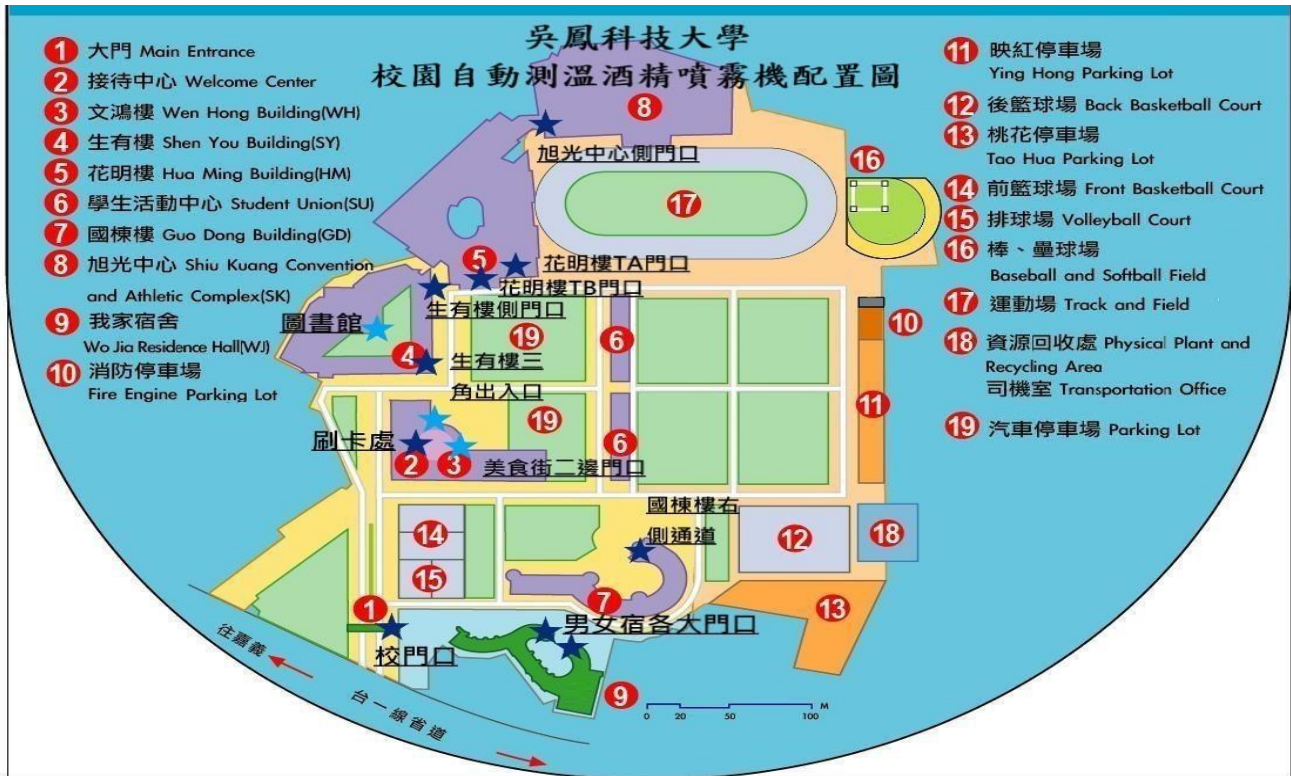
吳鳳科技大學
校園自動測溫酒精噴霧機配置圖

1 大門 Main Entrance
2 接待中心 Welcome Center
3 文鴻樓 Wen Hong Building(WH)
4 生有樓 Shen You Building(SY)
5 花明樓 Hua Ming Building(HM)
6 學生活動中心 Student Union(SU)
7 國棟樓 Guo Dong Building(GD)
8 旭光中心 Shiu Kuang Convention and Athletic Complex(SK)
9 我家宿舍 Wo Jia Residence Hall(WJ)
10 消防停車場 Fire Engine Parking Lot

11 映紅停車場 Ying Hong Parking Lot
12 後籃球場 Back Basketball Court
13 桃花停車場 Tao Hua Parking Lot
14 前籃球場 Front Basketball Court
15 排球場 Volleyball Court
16 棒、壘球場 Baseball and Softball Field
17 運動場 Track and Field
18 資源回收處 Physical Plant and Recycling Area
司機室 Transportation Office
19 汽車停車場 Parking Lot

8
旭光中心側門口
16
17
5
花明樓TA門口
花明樓TB門口
生有樓側門口
圖書館
19
6
10
4
生有樓三角出入口
11
19
刷卡處
6
2
3
美食街二邊門口
國棟樓右側通道
14
12
18
15
1
7
13
男女宿各大門口
校門口
往嘉義
9
0 20 50 100 M
台一線省道